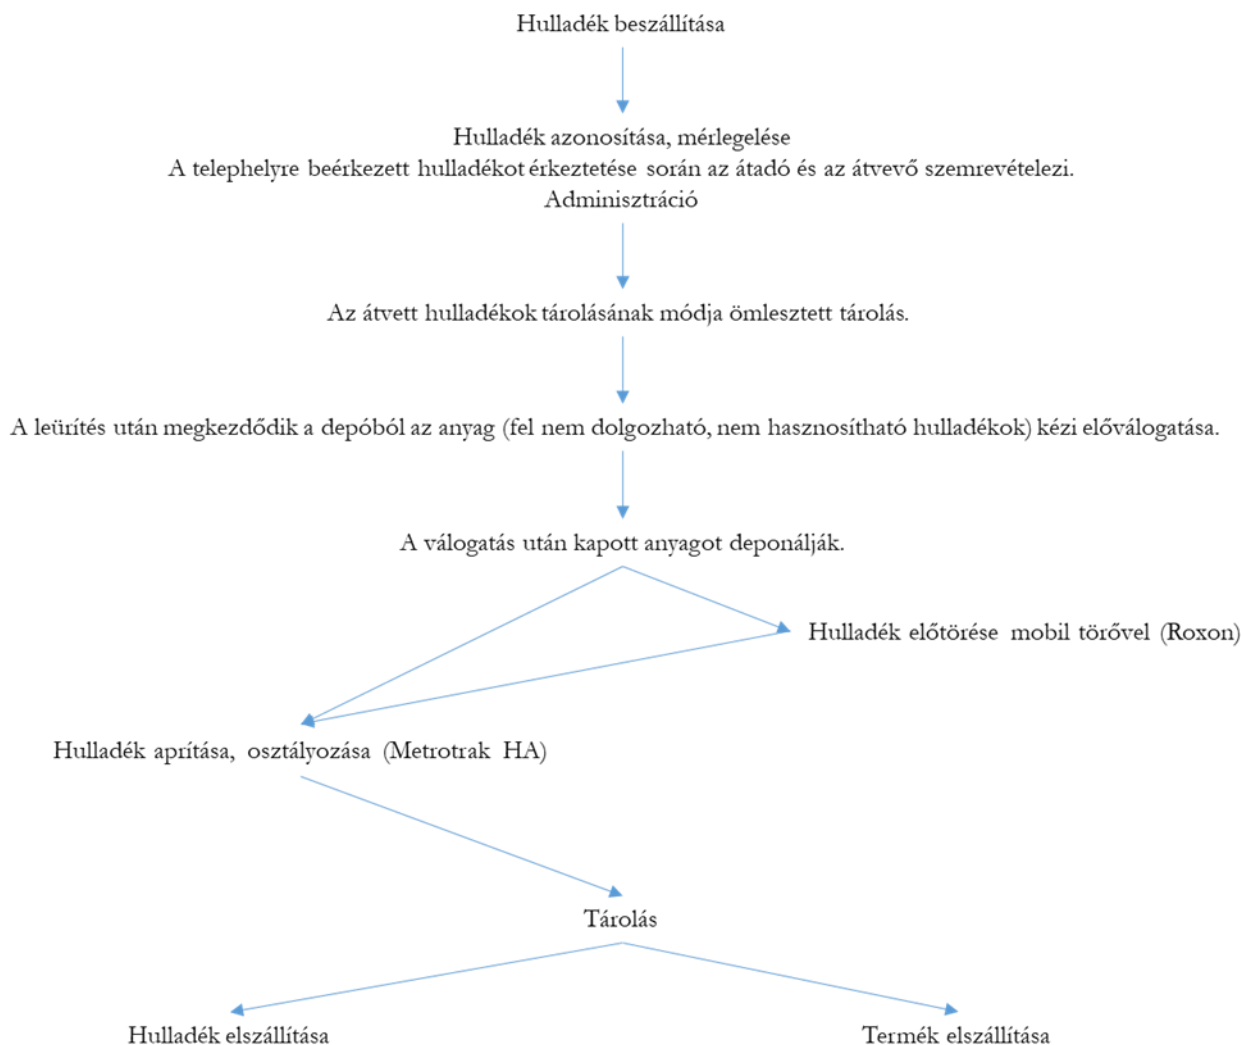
Hulladék beszállítása

Hulladék azonosítása, mérlegelése
A telephelyre beérkezett hulladékot érkeztetése során az átadó és az átvevő szemrevételezi.
Adminisztráció

Az átvett hulladékok tárolásának módja ömlesztett tárolás.

A leürítés után megkezdődik a depóból az anyag (fel nem dolgozható, nem hasznosítható hulladékok) kézi előválogatása.

A válogatás után kapott anyagot deponálják.

Hulladék előtörése mobil törővel (Roxon)

Hulladék aprítása, osztályozása (Metrotrak HA)

Tárolás

Hulladék elszállítása

Termék elszállítása